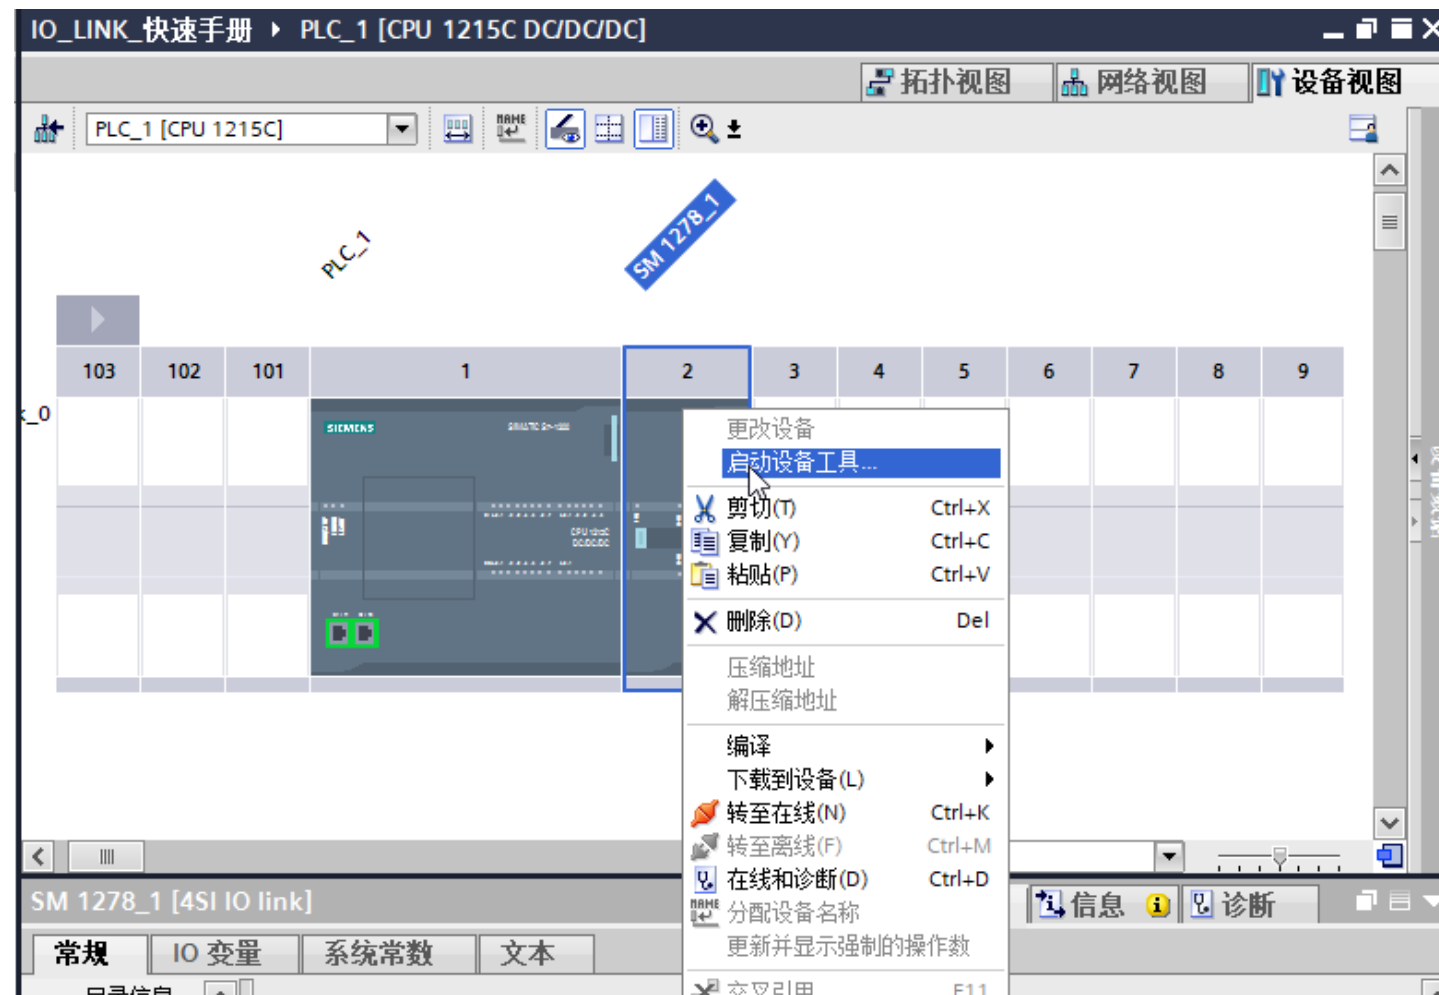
IO_LINK_快速手册 ▸ PLC_1 [CPU 1215C DC/DC/DC]

拓扑视图 网络视图 设备视图

PLC_1 [CPU 1215C]

PLC_1

SM 1278_1

| 103 | 102 | 101 | 1 | 2 | 3 | 4 | 5 | 6 | 7 | 8 | 9 |
|---|---|---|---|---|---|---|---|---|---|---|---|

_0

SIEMENS

更改设备
启动设备工具...
剪切(T) Ctrl+X
复制(Y) Ctrl+C
粘贴(P) Ctrl+V
删除(D) Del
压缩地址
解压缩地址
编译
下载到设备(L)
转至在线(N) Ctrl+K
转至离线(F) Ctrl+M
在线和诊断(D) Ctrl+D
分配设备名称
更新并显示强制的操作数
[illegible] F11

SM 1278_1 [4SI IO link]

信息 诊断

常规 IO 变量 系统常数 文本